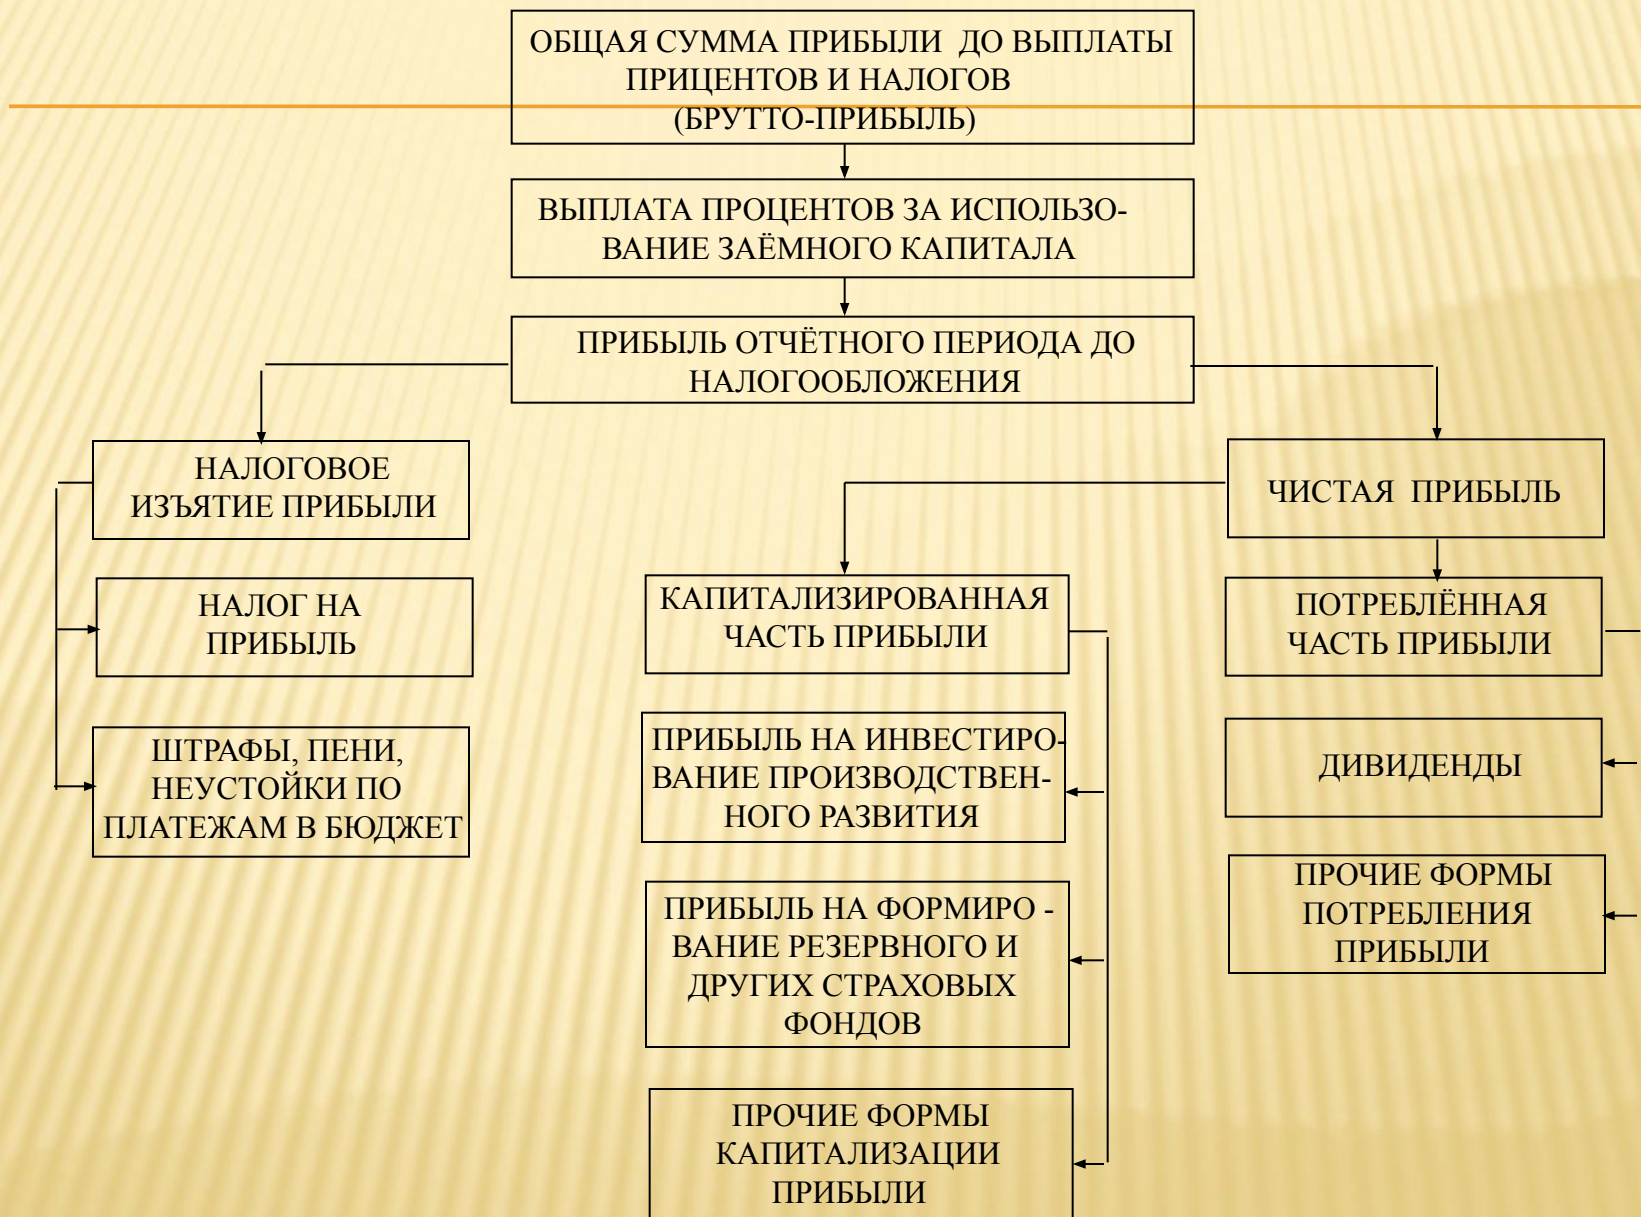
ОБЩАЯ СУММА ПРИБЫЛИ ДО ВЫПЛАТЫ ПРИЦЕНТОВ И НАЛОГОВ (БРУТТО-ПРИБЫЛЬ)

ВЫПЛАТА ПРОЦЕНТОВ ЗА ИСПОЛЬЗОВАНИЕ ЗАЁМНОГО КАПИТАЛА

ПРИБЫЛЬ ОТЧЁТНОГО ПЕРИОДА ДО НАЛОГООБЛОЖЕНИЯ

НАЛОГОВОЕ ИЗЪЯТИЕ ПРИБЫЛИ

НАЛОГ НА ПРИБЫЛЬ

ШТРАФЫ, ПЕНИ, НЕУСТОЙКИ ПО ПЛАТЕЖАМ В БЮДЖЕТ

ЧИСТАЯ ПРИБЫЛЬ

КАПИТАЛИЗИРОВАННАЯ ЧАСТЬ ПРИБЫЛИ

ПРИБЫЛЬ НА ИНВЕСТИРОВАНИЕ ПРОИЗВОДСТВЕННОГО РАЗВИТИЯ

ПРИБЫЛЬ НА ФОРМИРО - ВАНИЕ РЕЗЕРВНОГО И ДРУГИХ СТРАХОВЫХ ФОНДОВ

ПРОЧИЕ ФОРМЫ КАПИТАЛИЗАЦИИ ПРИБЫЛИ

ПОТРЕБЛЁННАЯ ЧАСТЬ ПРИБЫЛИ

ДИВИДЕНДЫ

ПРОЧИЕ ФОРМЫ ПОТРЕБЛЕНИЯ ПРИБЫЛИ